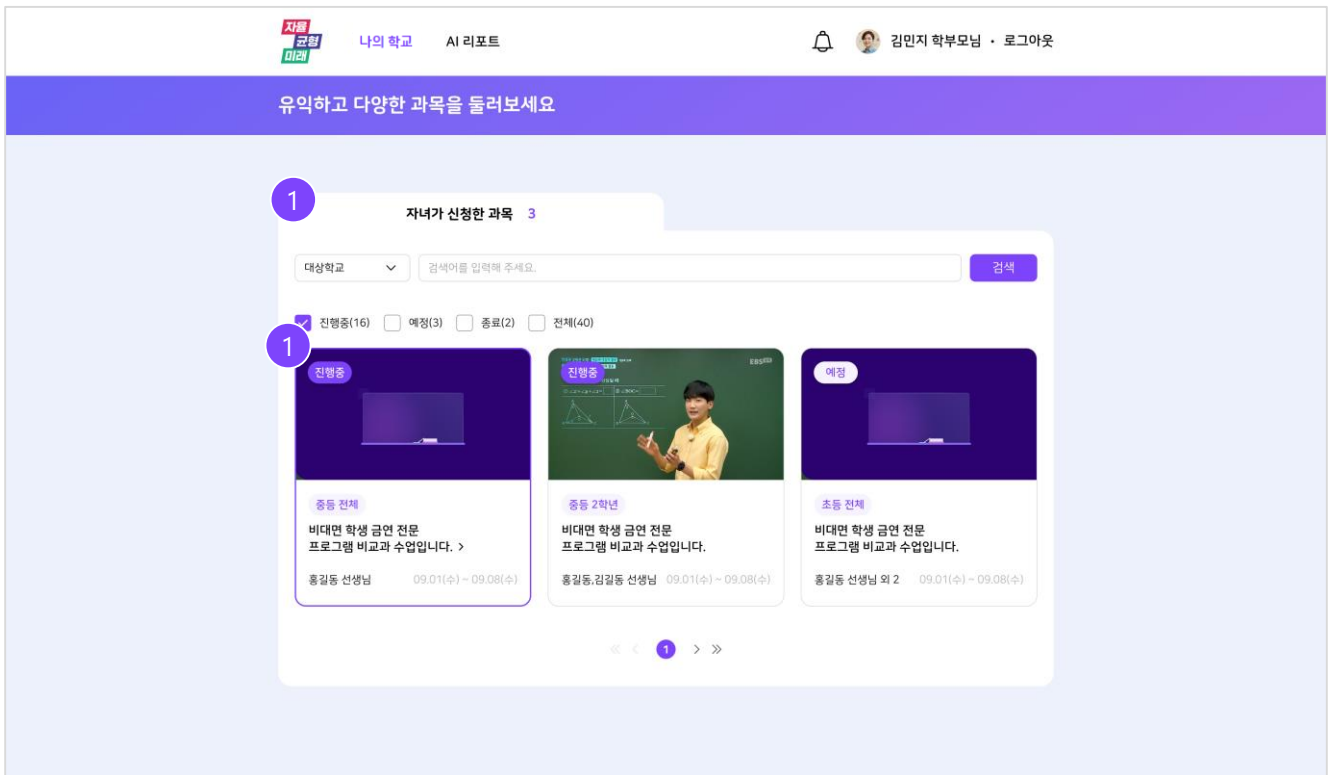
자율 균형 미래

나의 학교 AI 리포트

김민지 학부모님 · 로그아웃

유익하고 다양한 과목을 둘러보세요

1

자녀가 신청한 과목 3

대상학교

검색어를 입력해 주세요.

검색

진행중(16) 예정(3) 종료(2) 전체(40)

1

진행중

중등 전체

비대면 학생 금연 전문 프로그램 비교과 수업입니다. >

홍길동 선생님 09.01(수) ~ 09.08(수)

진행중

EBS

중등 2학년

비대면 학생 금연 전문 프로그램 비교과 수업입니다.

홍길동,김길동 선생님 09.01(수) ~ 09.08(수)

예정

초등 전체

비대면 학생 금연 전문 프로그램 비교과 수업입니다.

홍길동 선생님 외 2 09.01(수) ~ 09.08(수)

« ‹ 1 › »